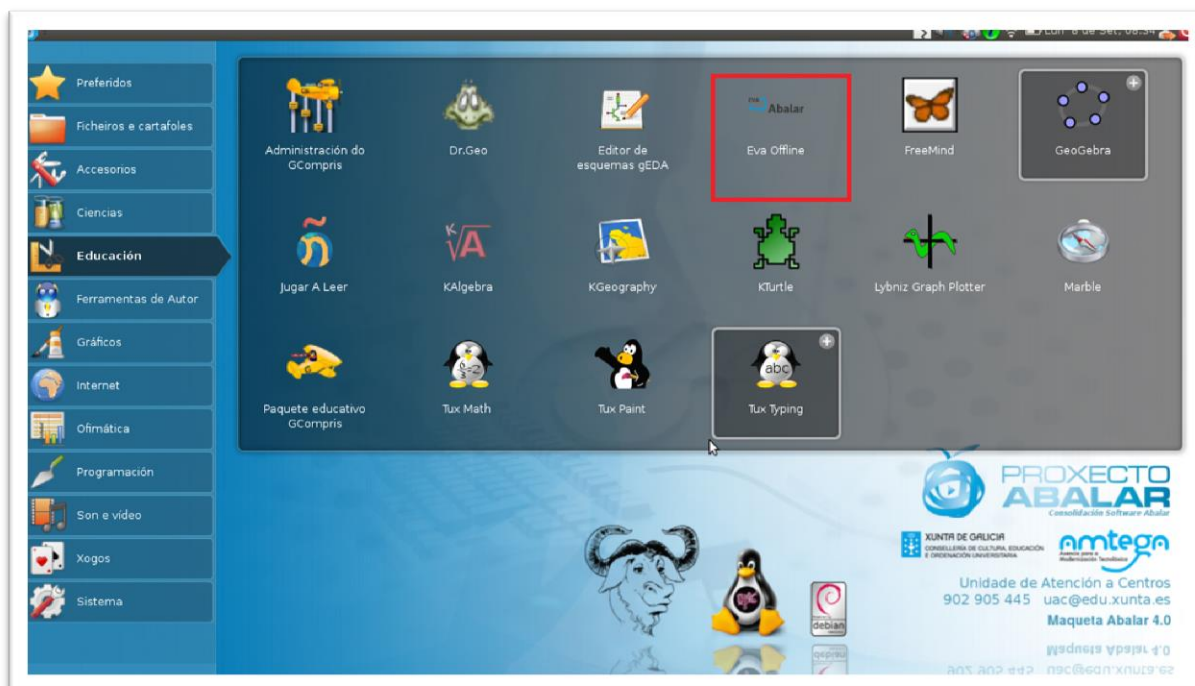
Luн 8 de Set, 08:34

Preferidos
Ficheiros e cartafoles
Accesorios
Ciencias
Educación
Ferramentas de Autor
Gráficos
Internet
Ofimática
Programación
Son e vídeo
Xogos
Sistema

Administración do GCompris
Dr.Geo
Editor de esquemas gEDA
Abalar
Eva Offline
FreeMind
GeoGebra
Jugar A Leer
KAlgebra
KGeography
KTurtle
Lybniz Graph Plotter
Marble
Paquete educativo GCompris
Tux Math
Tux Paint
abc
Tux Typing

PROXECTO ABALAR
Consolidación Software Abalar
XUNTA DE GALICIA
CONSELLERÍA DE CULTURA, EDUCACIÓN E ORDENACIÓN UNIVERSITARIA
amtega
Axencia para a Modernización Tecnolóxica
Unidade de Atención a Centros
902 905 445 uac@edu.xunta.es
Maqueta Abalar 4.0
debian